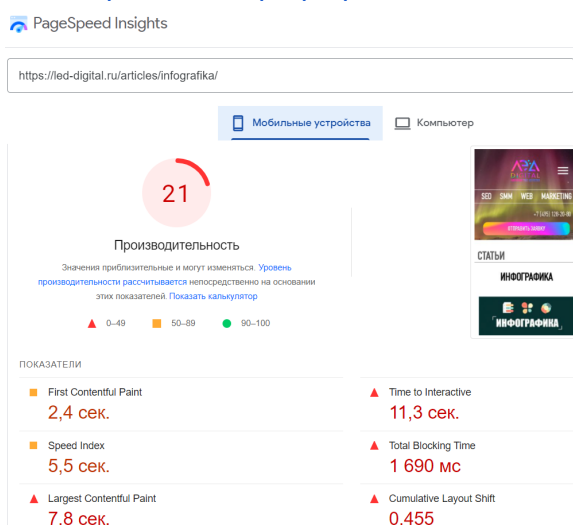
PageSpeed Insights

https://led-digital.ru/articles/infografika/

Мобильные устройства

Компьютер

21

Производительность

Значения приблизительные и могут изменяться. Уровень производительности рассчитывается непосредственно на основании этих показателей. Показать калькулятор

0–49

50–89

90–100

SEO SMM WEB MARKETING

ОТПРАВИТЬ ЗАЯВКУ

СТАТЬИ

ИНФОГРАФИКА

ИНФОГРАФИКА

ПОКАЗАТЕЛИ

First Contentful Paint
2,4 сек.

Time to Interactive
11,3 сек.

Speed Index
5,5 сек.

Total Blocking Time
1 690 мс

Largest Contentful Paint
7,8 сек.

Cumulative Layout Shift
0,455